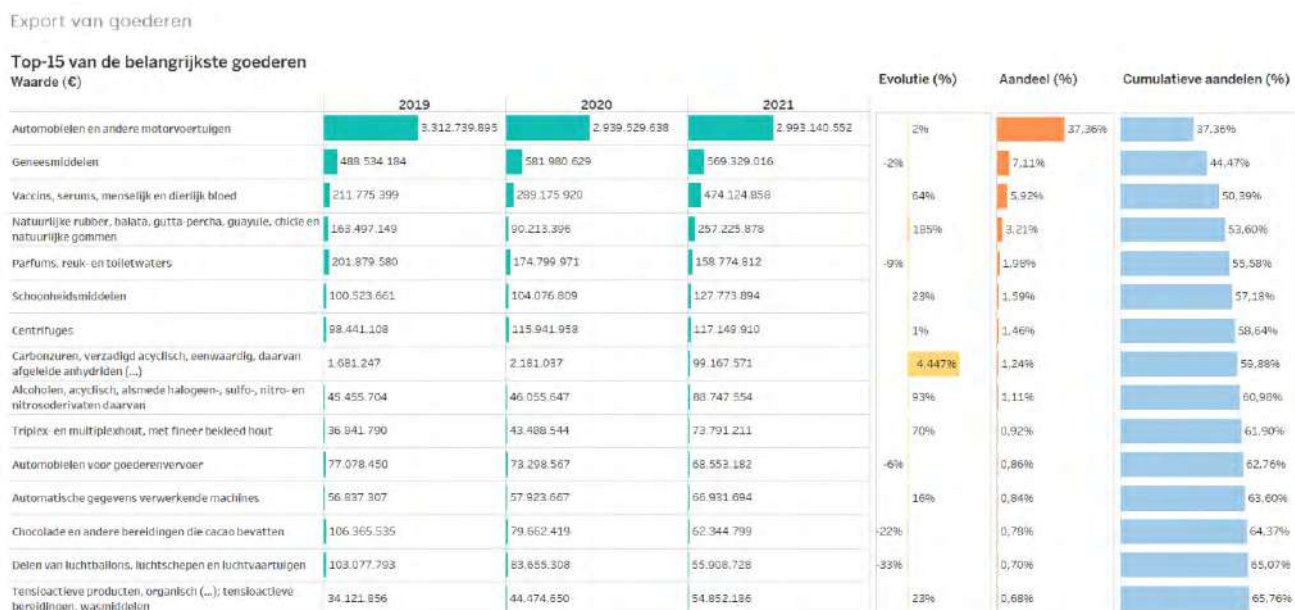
Export van goederen

Top-15 van de belangrijkste goederen
Waarde (€)

| | 2019 | 2020 | 2021 | Evolutie (%) | Aandeel (%) | Cumulatieve aandelen (%) |
|---|---|---|---|---|---|---|
| Automobielen en andere motorvoertuigen | 3.312.739.895 | 2.939.529.638 | 2.993.140.552 | 2% | 37,36% | 37,36% |
| Geneesmiddelen | 488.534.184 | 581.980.629 | 569.329.016 | -2% | 7,11% | 44,47% |
| Vaccins, serums, menselijk en dierlijk bloed | 211.775.399 | 289.175.920 | 474.124.858 | 64% | 5,92% | 50,39% |
| Natuurlijke rubber, balata, gutta-percha, guayule, chicle en natuurlijke gommen | 163.497.149 | 90.213.396 | 257.225.878 | 185% | 3,21% | 53,60% |
| Parfums, reuk- en toiletwaters | 201.879.580 | 174.799.971 | 158.774.612 | -9% | 1,98% | 55,58% |
| Schoonheidsmiddelen | 100.523.661 | 104.076.809 | 127.773.894 | 23% | 1,59% | 57,18% |
| Centrifuges | 98.441.108 | 115.941.958 | 117.149.910 | 1% | 1,46% | 58,64% |
| Carbonzuren, verzadigd acyclisch, eenwaardig, daarvan afgeleide anhydriden (...) | 1.681.247 | 2.181.037 | 99.167.571 | 4.447% | 1,24% | 59,88% |
| Alcoholen, acyclisch, alsmede halogeen-, sulfo-, nitro- en nitrosoderivaten daarvan | 45.455.704 | 46.055.647 | 88.747.554 | 93% | 1,11% | 60,98% |
| Triplex- en multiplexhout, met fineer bekleed hout | 36.841.790 | 43.488.544 | 73.791.211 | 70% | 0,92% | 61,90% |
| Automobielen voor goederenvervoer | 77.078.450 | 73.298.567 | 68.553.182 | -6% | 0,86% | 62,76% |
| Automatische gegevens verwerkende machines | 56.837.307 | 57.923.667 | 66.931.694 | 16% | 0,84% | 63,60% |
| Chocolade en andere bereidingen die cacao bevatten | 106.365.535 | 79.662.419 | 62.344.799 | -22% | 0,78% | 64,37% |
| Delen van luchtballons, luchtschepen en luchtvaartuigen | 103.077.793 | 83.655.308 | 55.908.728 | -33% | 0,70% | 65,07% |
| Tensioactieve producten, organisch (...); tensioactieve bereidingen, wasmiddelen | 34.121.856 | 44.474.650 | 54.852.186 | 23% | 0,68% | 65,76% |